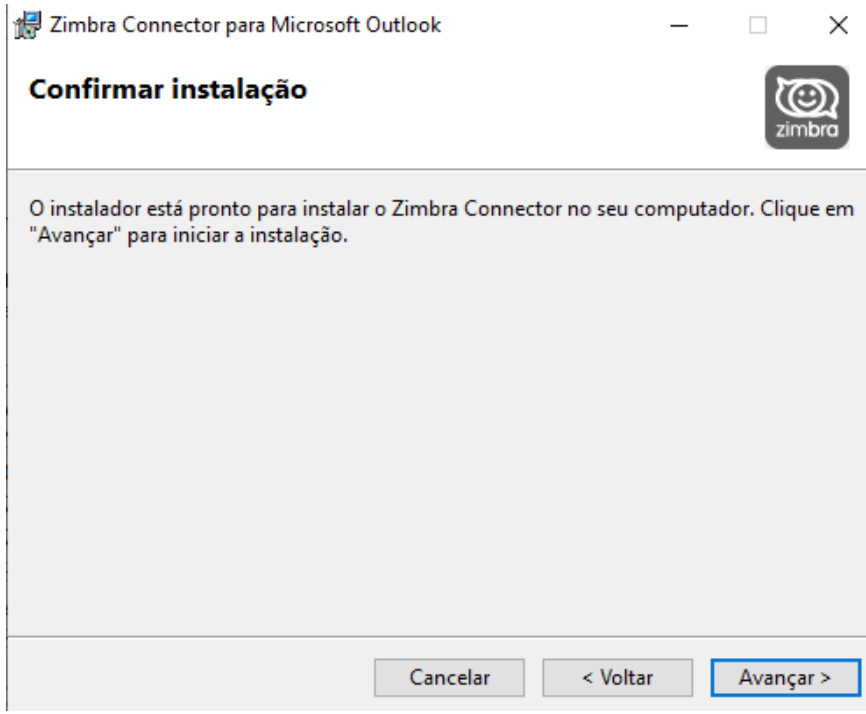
Zimbra Connector para Microsoft Outlook

Confirmar instalação

zimbra

O instalador está pronto para instalar o Zimbra Connector no seu computador. Clique em "Avançar" para iniciar a instalação.

Cancelar
< Voltar
Avançar >